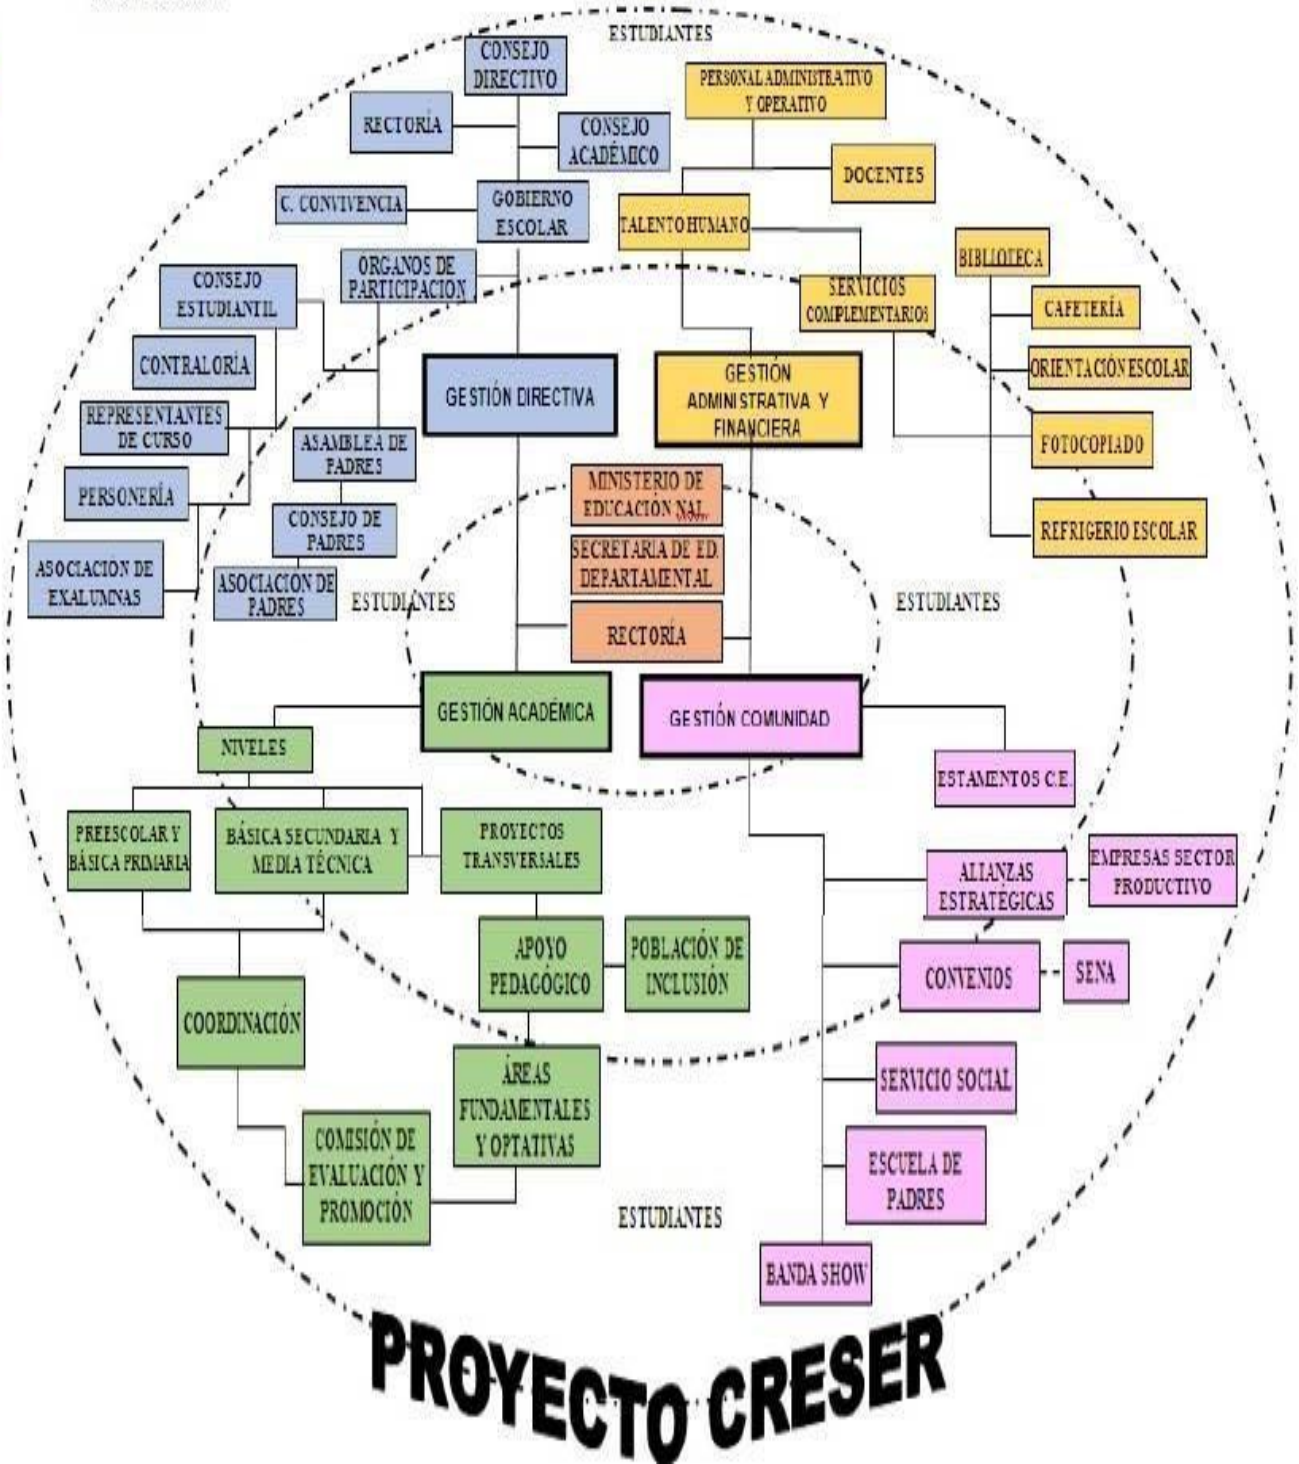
ESTUDIANTES

CONSEJO DIRECTIVO

RECTORÍA

CONSEJO ACADÉMICO

C. CONVIVENCIA

GOBIERNO ESCOLAR

ORGANOS DE PARTICIPACION

CONSEJO ESTUDIANTIL

CONTRALORÍA

REPRESENTANTES DE CURSO

PERSONERÍA

ASOCIACIÓN DE EXALUMNAS

ASAMBLEA DE PADRES

CONSEJO DE PADRES

ASOCIACIÓN DE PADRES

PERSONAL ADMINISTRATIVO Y OPERATIVO

DOCENTES

TALENTO HUMANO

SERVICIOS COMPLEMENTARIOS

BIBLIOTECA

CAFETERÍA

ORIENTACIÓN ESCOLAR

FOTOCOPIADO

REFRIGERIO ESCOLAR

GESTIÓN DIRECTIVA

GESTIÓN ADMINISTRATIVA Y FINANCIERA

MINISTERIO DE EDUCACIÓN NAL

SECRETARIA DE ED. DEPARTAMENTAL

RECTORÍA

ESTUDIANTES

ESTUDIANTES

GESTIÓN ACADÉMICA

GESTIÓN COMUNIDAD

NIVELES

ESTAMENTOS C.E.

PREESCOLAR Y BÁSICA PRIMARIA

BÁSICA SECUNDARIA Y MEDIA TÉCNICA

PROYECTOS TRANSVERSALES

ALIANZAS ESTRATÉGICAS

EMPRESAS SECTOR PRODUCTIVO

APOYO PEDAGÓGICO

POBLACIÓN DE INCLUSIÓN

CONVENIOS

SENA

COORDINACIÓN

ÁREAS FUNDAMENTALES Y OPTATIVAS

SERVICIO SOCIAL

COMISIÓN DE EVALUACIÓN Y PROMOCIÓN

ESCUELA DE PADRES

ESTUDIANTES

BANDA SHOW

PROYECTO CRESER